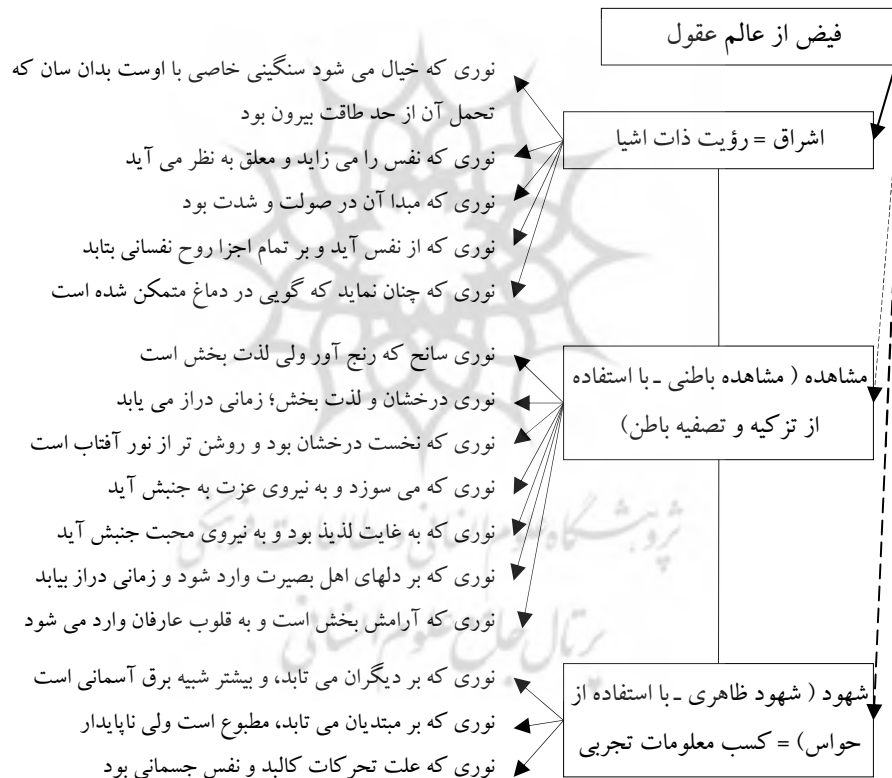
فیض از عالم عقول

اشراق = رؤیت ذات اشیا

نوری که خیال می شود سنگینی خاصی با اوست بدان سان که تحمل آن از حد طاقت بیرون بود
نوری که نفس را می زاید و معلق به نظر می آید
نوری که مبدا آن در صولت و شدت بود
نوری که از نفس آید و بر تمام اجزا روح نفسانی بتابد
نوری که چنان نماید که گویی در دماغ متمکن شده است

مشاهده ( مشاهده باطنی ـ با استفاده از تزکیه و تصفیه باطن)

نوری سانح که رنج آور ولی لذت بخش است
نوری درخشان و لذت بخش؛ زمانی دراز می یابد
نوری که نخست درخشان بود و روشن تر از نور آفتاب است
نوری که می سوزد و به نیروی عزت به جنبش آید
نوری که به غایت لذیذ بود و به نیروی محبت جنبش آید
نوری که بر دلهای اهل بصیرت وارد شود و زمانی دراز بیابد
نوری که آرامش بخش است و به قلوب عارفان وارد می شود

شهود ( شهود ظاهری ـ با استفاده از حواس) = کسب معلومات تجربی

نوری که بر دیگران می تابد، و بیشتر شبیه برق آسمانی است
نوری که بر مبتدیان می تابد، مطبوع است ولی ناپایدار
نوری که علت تحرکات کالبد و نفس جسمانی بود